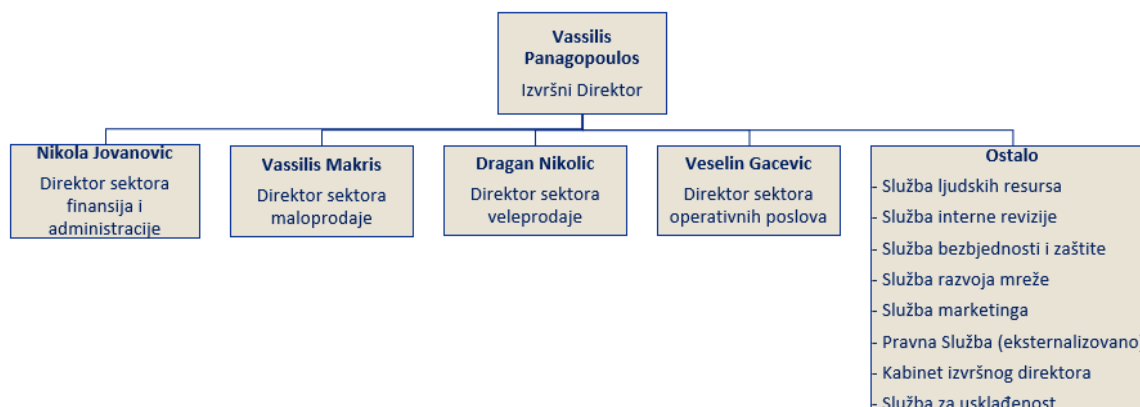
Vassilis Panagopoulos
Izvršni Direktor

Nikola Jovanovic
Direktor sektora finansija i administracije

Vassilis Makris
Direktor sektora maloprodaje

Dragan Nikolic
Direktor sektora veleprodaje

Veselin Gacevic
Direktor sektora operativnih poslova

Ostalo
- Služba ljudskih resursa
- Služba interne revizije
- Služba bezbjednosti i zaštite
- Služba razvoja mreže
- Služba marketinga
- Pravna Služba (eksternalizovano)
- Kabinet izvršnog direktora
- Služba za usklađenost